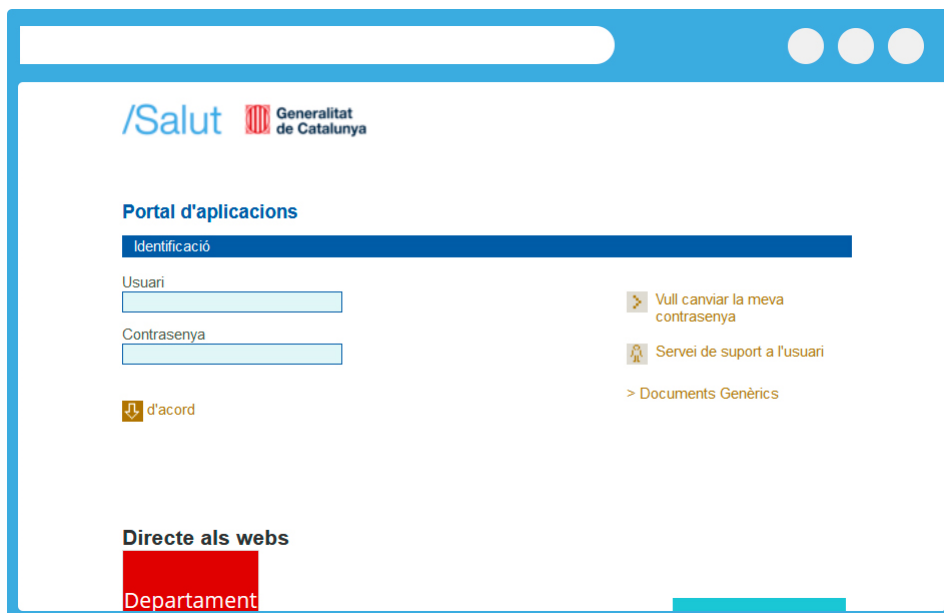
/Salut Generalitat de Catalunya

Portal d'aplicacions

Identificació

Usuari

Contrasenya

d'acord

Vull canviar la meva contrasenya

Servei de suport a l'usuari

> Documents Genèrics

Directe als webs

Departament